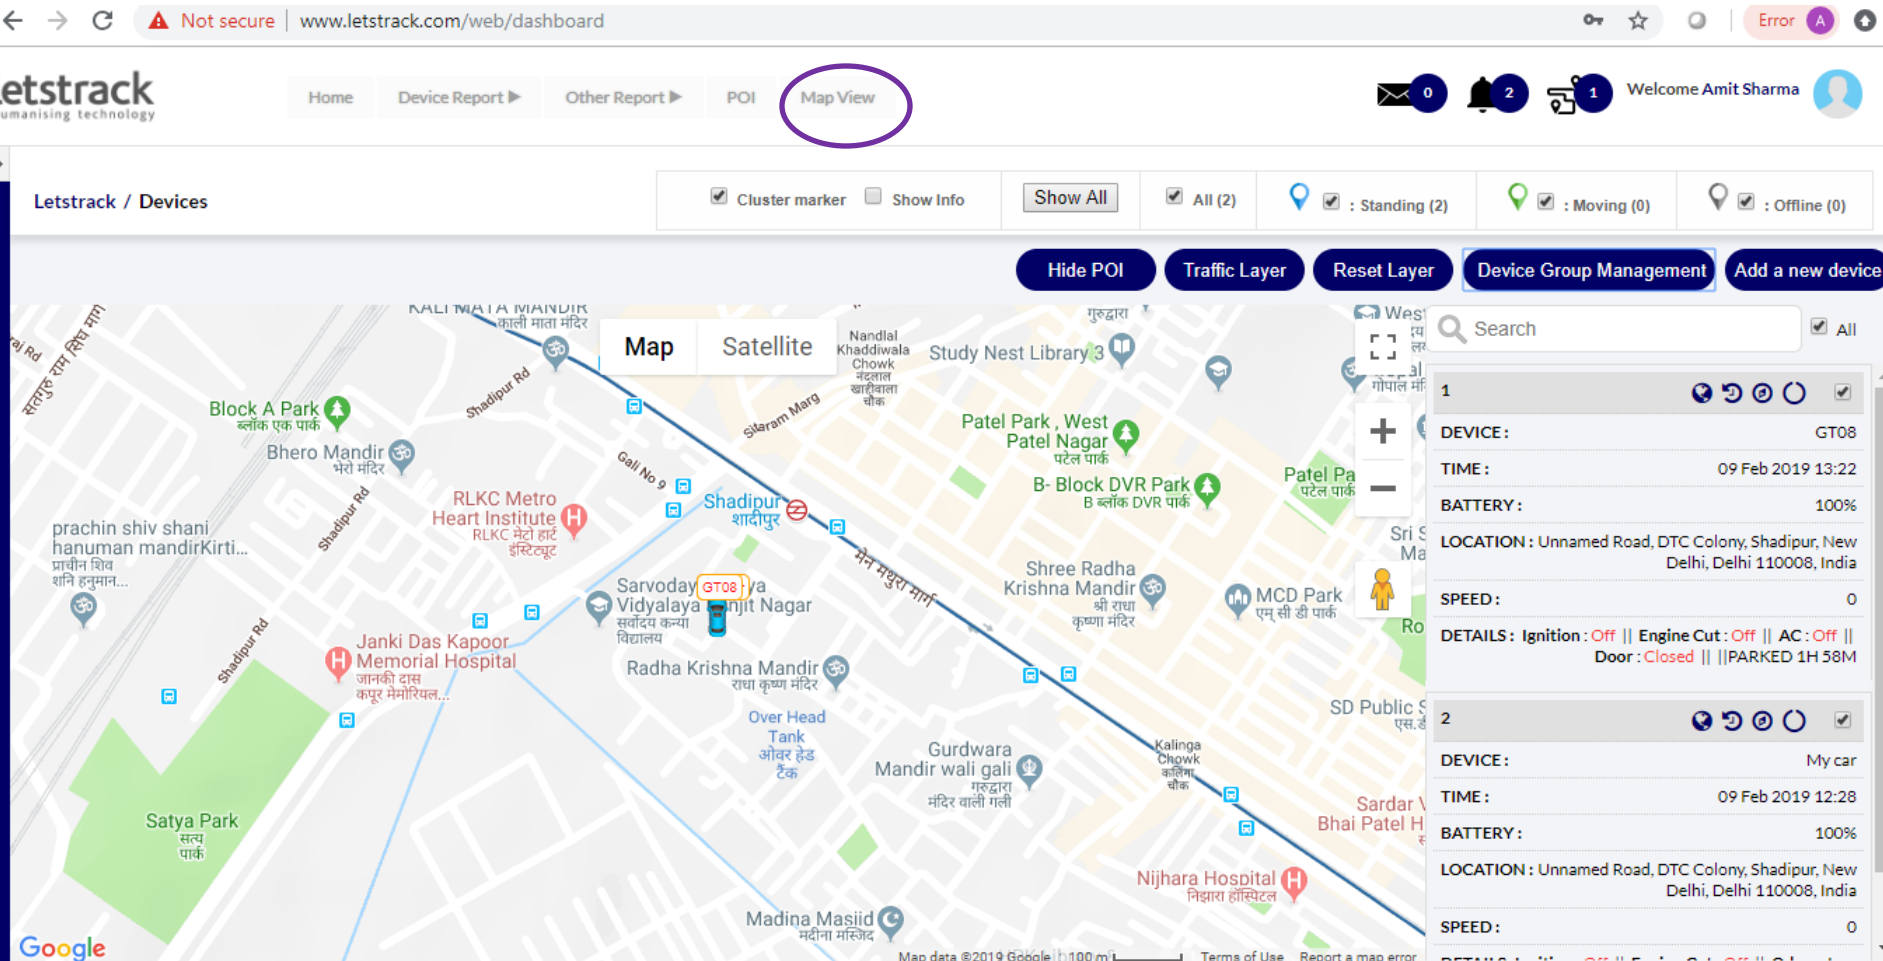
Not secure | www.letstrack.com/web/dashboard

Error A

etstrack
umanising technology

Home Device Report ▶ Other Report ▶ POI Map View

0 2 1 Welcome Amit Sharma

Letstrack / Devices

Cluster marker Show Info Show All All (2) : Standing (2) : Moving (0) : Offline (0)

Hide POI Traffic Layer Reset Layer Device Group Management Add a new device

Map Satellite

KALI MATA MANDIR काली माता मंदिर
Nandlal Khaddiwala Chowk नंदलाल खादीवाला चौक
Study Nest Library 3
गुरुद्वारा
Block A Park ब्लॉक एक पार्क
Bhero Mandir भेरों मंदिर
Patel Park , West Patel Nagar पटेल पार्क
B- Block DVR Park B ब्लॉक DVR पार्क
Patel Pa पटेल पार्क
RLKC Metro Heart Institute RLKC मेट्रो हार्ट इंस्टिट्यूट
Shadipur शादीपुर
prachin shiv shani hanuman mandirKirti... प्राचीन शिव शनि हनुमान...
Sarvodaya GT08 ya Vidyalaya njit Nagar सर्वोदय कन्या विद्यालय
Shree Radha Krishna Mandir श्री राधा कृष्णा मंदिर
MCD Park एम् सी डी पार्क
Janki Das Kapoor Memorial Hospital जानकी दास कपूर मेमोरियल...
Radha Krishna Mandir राधा कृष्णा मंदिर
Over Head Tank ओवर हेड टैंक
Gurdwara Mandir wali gali गुरुद्वारा मंदिर वाली गली
SD Public S
Kalinga Chowk कलिंगा चौक
Sardar V Bhai Patel H
Satya Park सत्य पार्क
Nijhara Hospital निझारा हॉस्पिटल
Madina Masjid मदीना मस्जिद
Shadipur Rd
Sitaram Marg
Gali No 9
मेन मथुरा मार्ग
Google
Map data ©2019 Google 100 m Terms of Use Report a map error

Search All

1
DEVICE : GT08
TIME : 09 Feb 2019 13:22
BATTERY : 100%
LOCATION : Unnamed Road, DTC Colony, Shadipur, New Delhi, Delhi 110008, India
SPEED : 0
DETAILS : Ignition : Off || Engine Cut : Off || AC : Off || Door : Closed || ||PARKED 1H 58M

2
DEVICE : My car
TIME : 09 Feb 2019 12:28
BATTERY : 100%
LOCATION : Unnamed Road, DTC Colony, Shadipur, New Delhi, Delhi 110008, India
SPEED : 0